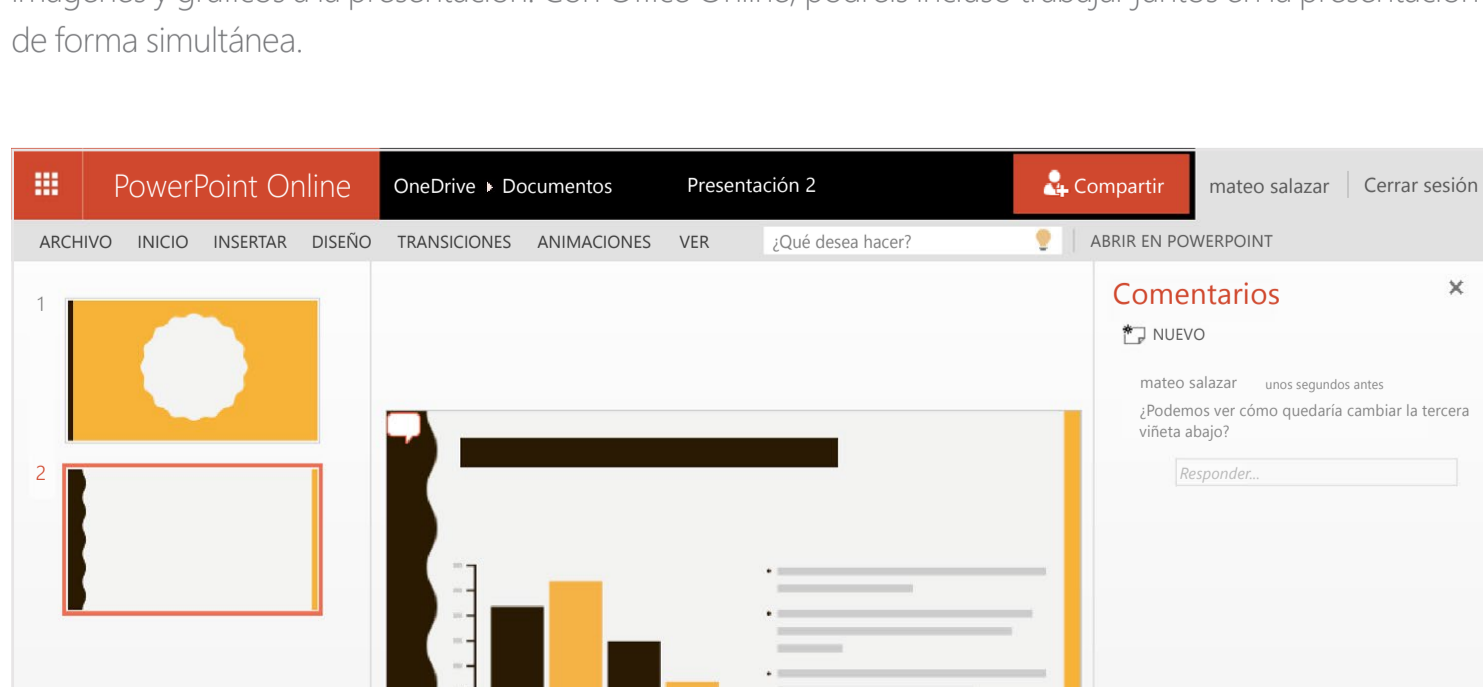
de forma simultánea.

PowerPoint Online OneDrive ▸ Documentos Presentación 2 Compartir mateo salazar Cerrar sesión

ARCHIVO INICIO INSERTAR DISEÑO TRANSICIONES ANIMACIONES VER ¿Qué desea hacer? ABRIR EN POWERPOINT

1

2

Comentarios ×

NUEVO

mateo salazar unos segundos antes
¿Podemos ver cómo quedaría cambiar la tercera viñeta abajo?

Responder...